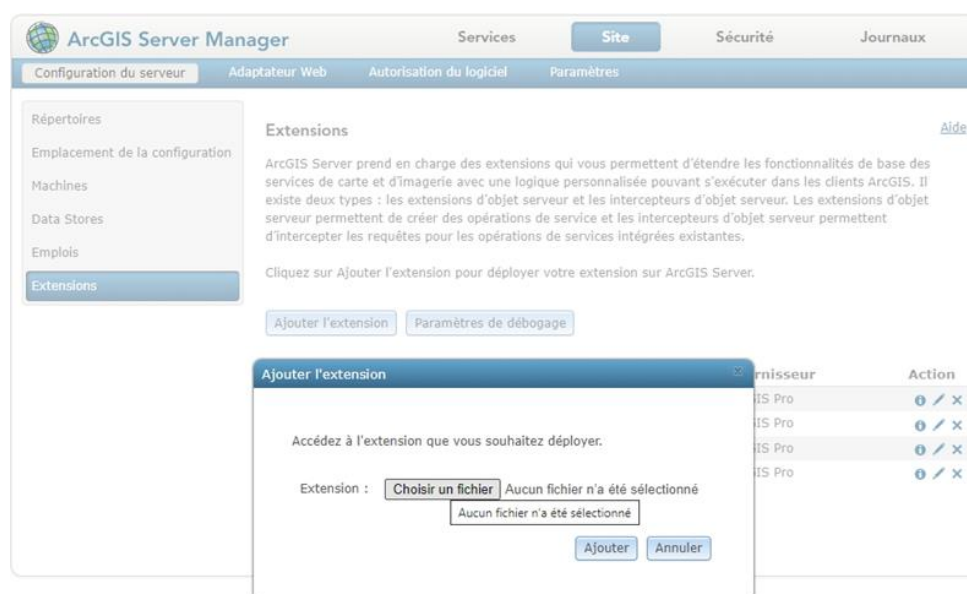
ArcGIS Server Manager

Services | Site | Sécurité | Journaux

Configuration du serveur | Adaptateur Web | Autorisation du logiciel | Paramètres

Répertoires
Emplacement de la configuration
Machines
Data Stores
Emplois
Extensions

Extensions

Aide

ArcGIS Server prend en charge des extensions qui vous permettent d'étendre les fonctionnalités de base des services de carte et d'imagerie avec une logique personnalisée pouvant s'exécuter dans les clients ArcGIS. Il existe deux types : les extensions d'objet serveur et les intercepteurs d'objet serveur. Les extensions d'objet serveur permettent de créer des opérations de service et les intercepteurs d'objet serveur permettent d'intercepter les requêtes pour les opérations de services intégrées existantes.

Cliquez sur Ajouter l'extension pour déployer votre extension sur ArcGIS Server.

Ajouter l'extension | Paramètres de débogage

Ajouter l'extension

rnisseur | Action
IS Pro
IS Pro
IS Pro
IS Pro

Accédez à l'extension que vous souhaitez déployer.

Extension : Choisir un fichier Aucun fichier n'a été sélectionné

Aucun fichier n'a été sélectionné

Ajouter | Annuler